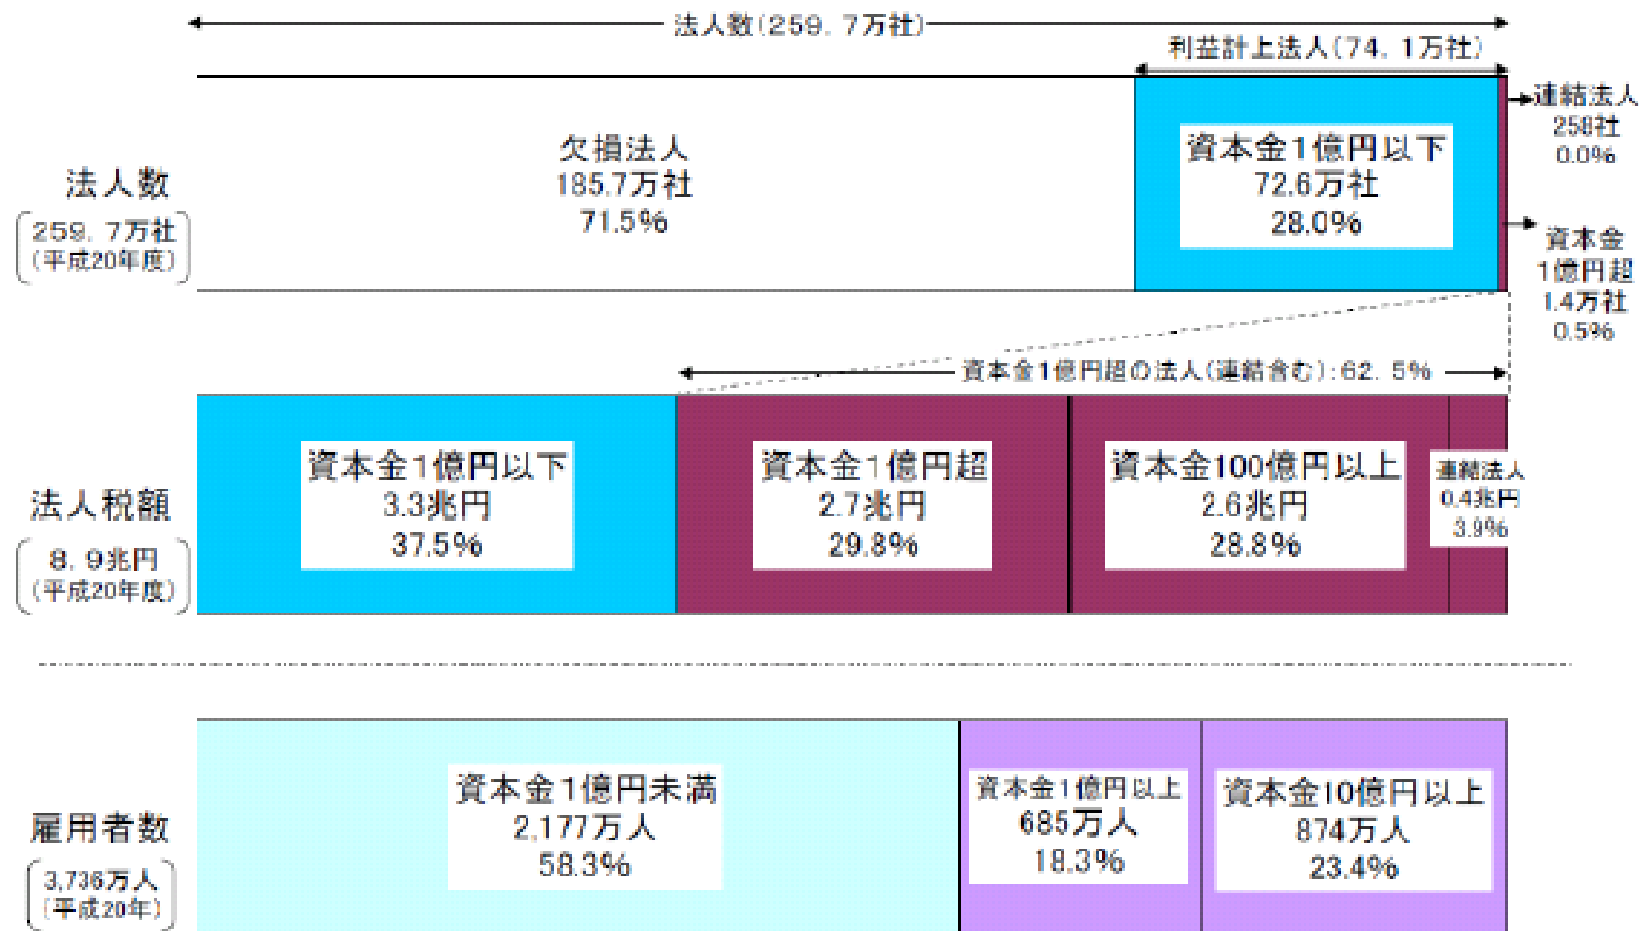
法人数(259．7万社)

利益計上法人(74．1万社)

法人数
(259．7万社 (平成20年度))

欠損法人
185.7万社
71.5%

資本金1億円以下
72.6万社
28.0%

連結法人
258社
0.0%

資本金
1億円超
1.4万社
0.5%

資本金1億円超の法人(連結含む)：62．5%

法人税額
(8．9兆円 (平成20年度))

資本金1億円以下
3.3兆円
37.5%

資本金1億円超
2.7兆円
29.8%

資本金100億円以上
2.6兆円
28.8%

連結法人
0.4兆円
3.9%

雇用者数
(3,736万人 (平成20年))

資本金1億円未満
2,177万人
58.3%

資本金1億円以上
685万人
18.3%

資本金10億円以上
874万人
23.4%